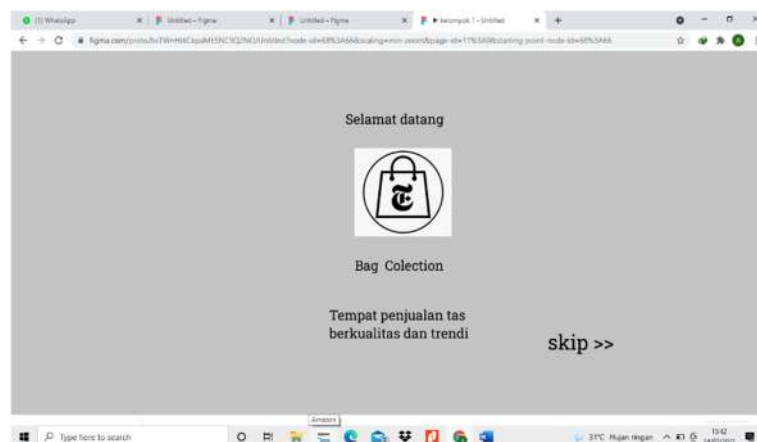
(1) WhatsApp
Untitled – Figma
Untitled – Figma
▶ kelompok 1 – Untitled
figma.com/proto/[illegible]

Selamat datang

Bag Colection

Tempat penjualan tas berkualitas dan trendi

skip >>

Type here to search
Amazon
31°C Hujan ringan
13:42
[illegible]